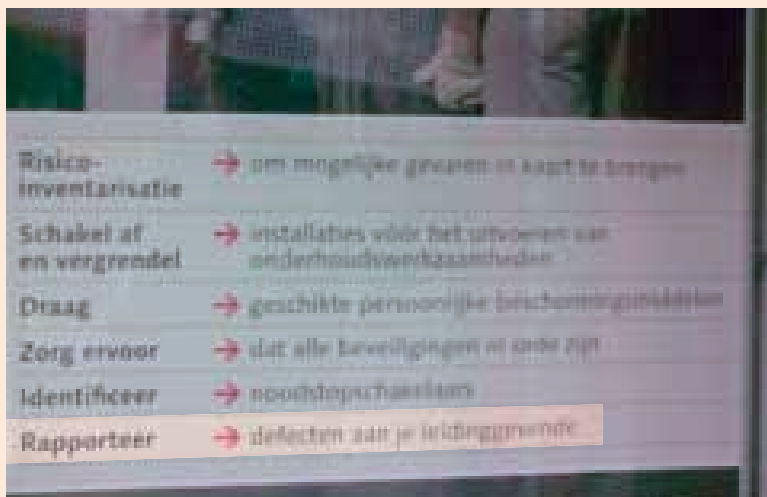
Risico-inventarisatie → om mogelijke gevaren in kaart te brengen

Schakel af en vergrendel → installaties voor het uitvoeren van onderhoudswerkzaamheden

Draag → geschikte persoonlijke beschermingsmiddelen

Zorg ervoor → dat alle beveiligingen in orde zijn

Identificeer → noodstopschakelaars

Rapporteer → defecten aan je leidinggevende